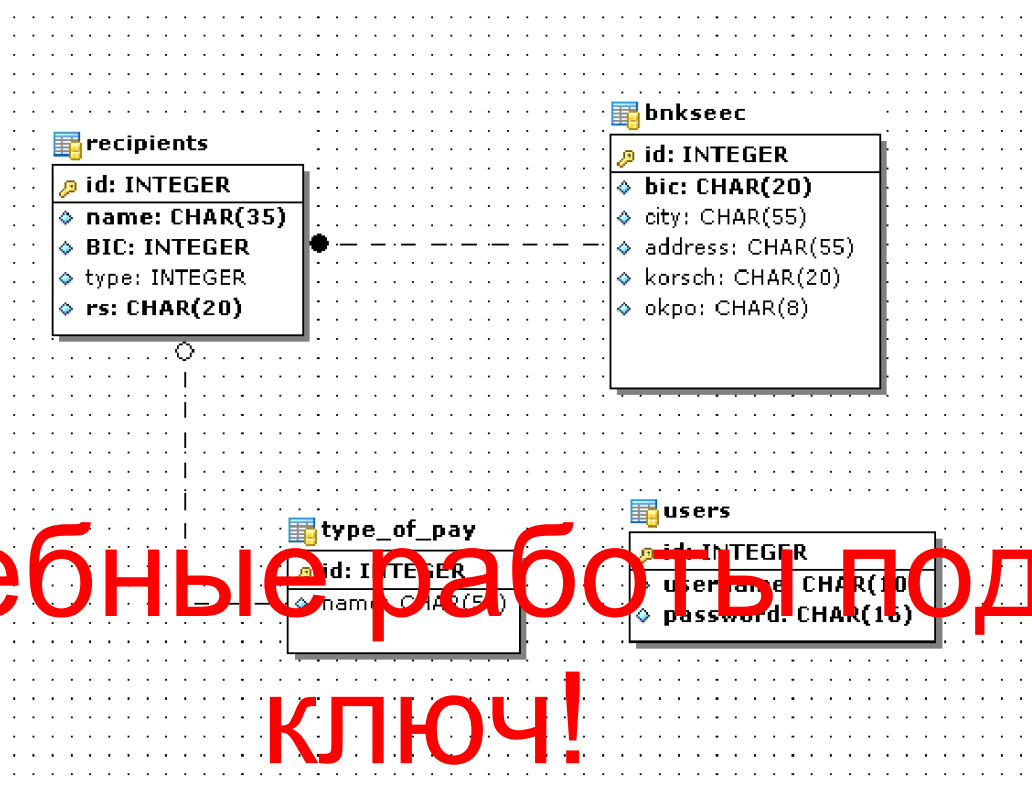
bnkseec
id: INTEGER
bic: CHAR(20)
city: CHAR(55)
address: CHAR(55)
korsch: CHAR(20)
okpo: CHAR(8)

recipients
id: INTEGER
name: CHAR(35)
BIC: INTEGER
type: INTEGER
rs: CHAR(20)

type_of_pay
id: INTEGER
name: CHAR(5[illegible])

users
id: INTEGER
username: CHAR(10
password: CHAR(16)

ебные работы под ключ!